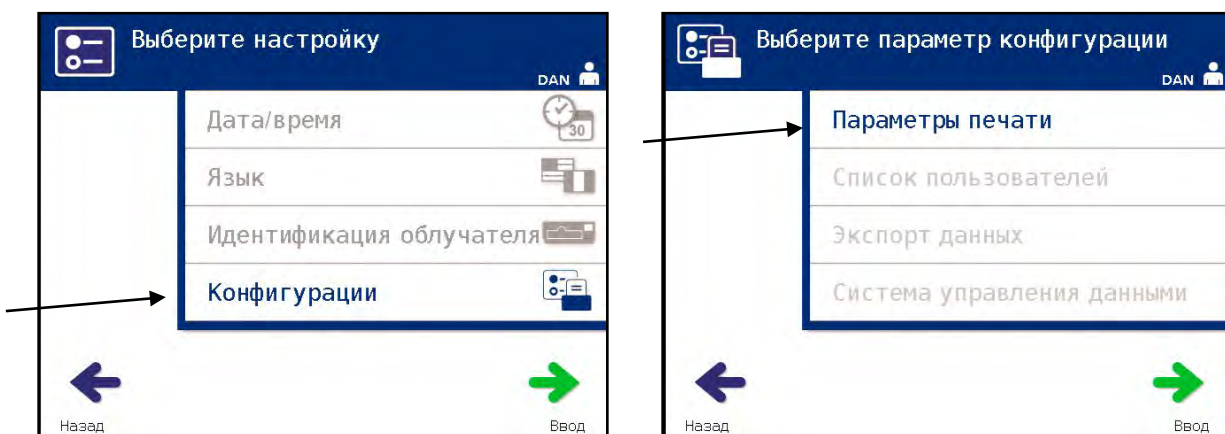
Выберите настройку
DAN

Дата/время
30
Язык
Идентификация облучателя
Конфигурации

Назад
Ввод

Выберите параметр конфигурации
DAN

Параметры печати
Список пользователей
Экспорт данных
Система управления данными

Назад
Ввод